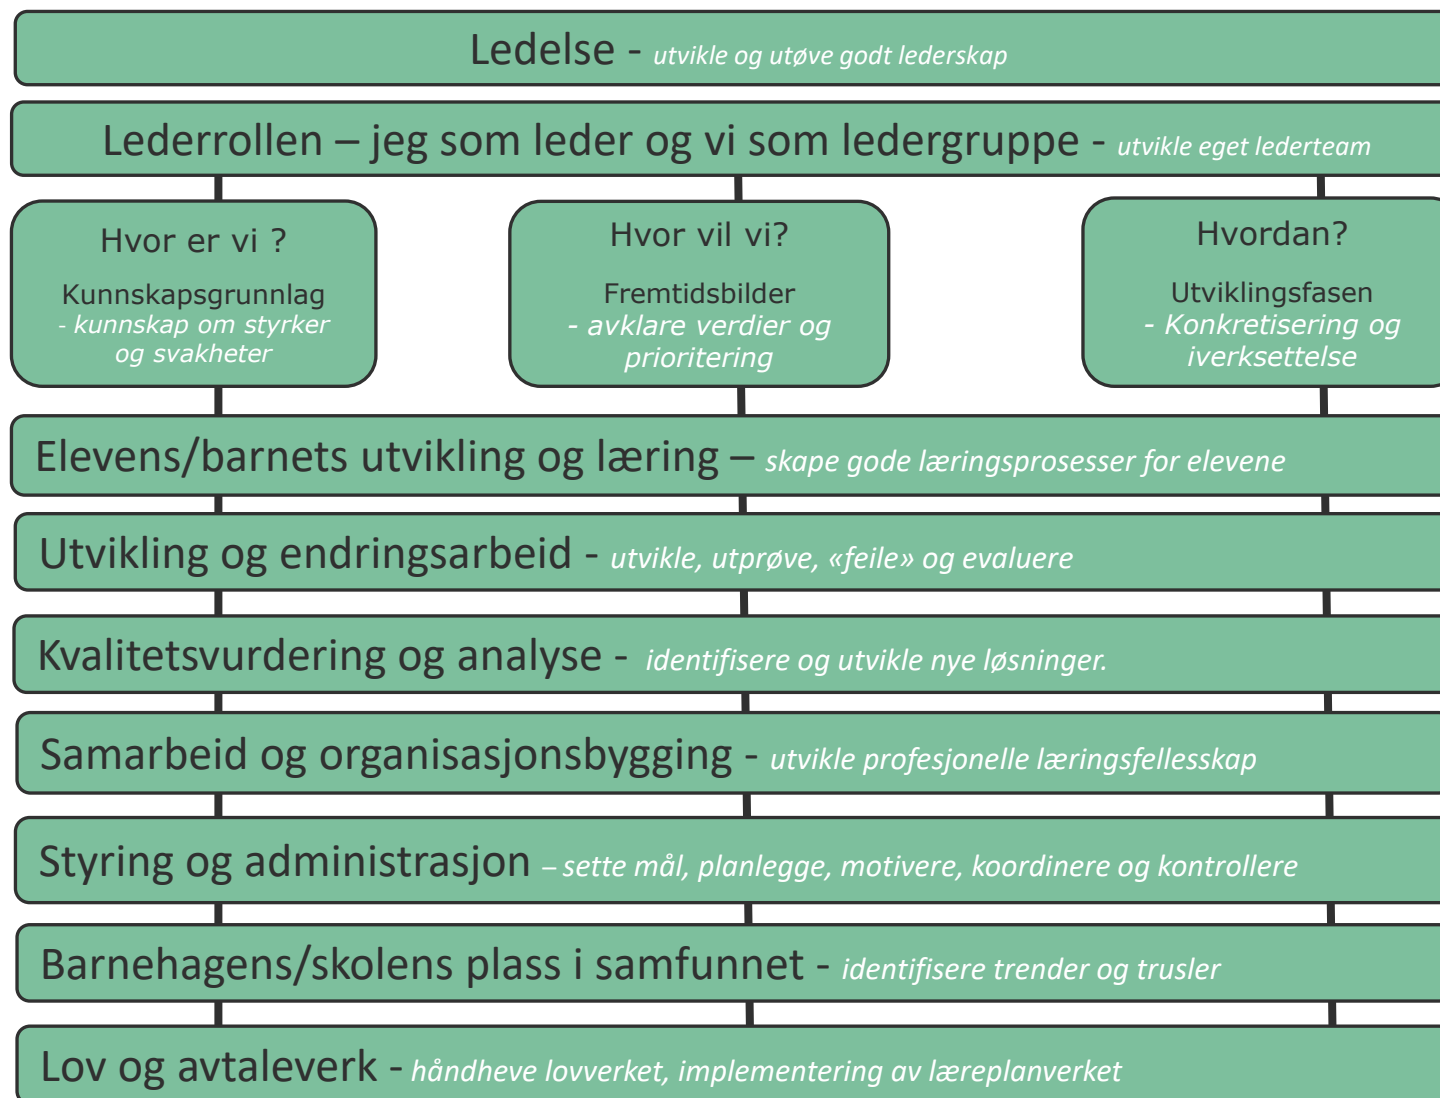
Ledelse - *utvikle og utøve godt lederskap*

Lederrollen – jeg som leder og vi som ledergruppe - *utvikle eget lederteam*

Hvor er vi ?

Kunnskapsgrunnlag
- kunnskap om styrker og svakheter

Hvor vil vi?

Fremtidsbilder
- avklare verdier og prioritering

Hvordan?

Utviklingsfasen
- Konkretisering og iverksettelse

Elevens/barnets utvikling og læring – *skape gode læringsprosesser for elevene*

Utvikling og endringsarbeid - *utvikle, utprøve, «feile» og evaluere*

Kvalitetsvurdering og analyse - *identifisere og utvikle nye løsninger.*

Samarbeid og organisasjonsbygging - *utvikle profesjonelle læringsfellesskap*

Styring og administrasjon *– sette mål, planlegge, motivere, koordinere og kontrollere*

Barnehagens/skolens plass i samfunnet - *identifisere trender og trusler*

Lov og avtaleverk - *håndheve lovverket, implementering av læreplanverket*